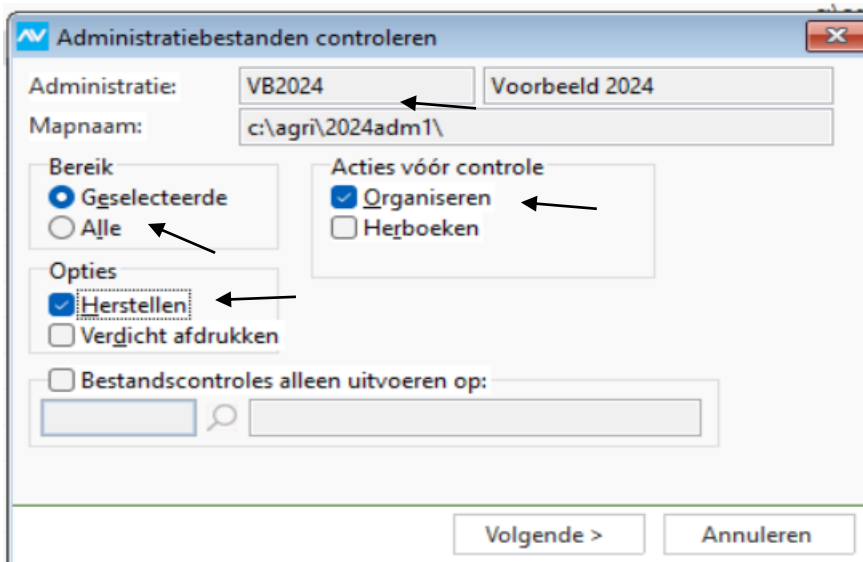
Administratiebestanden controleren

Administratie: VB2024 Voorbeeld 2024

Mapnaam: c:\agri\2024adm1\

Bereik
Geselecteerde
Alle

Acties vóór controle
Organiseren
Herboeken

Opties
Herstellen
Verdicht afdrukken

Bestandscontroles alleen uitvoeren op:

Volgende >
Annuleren